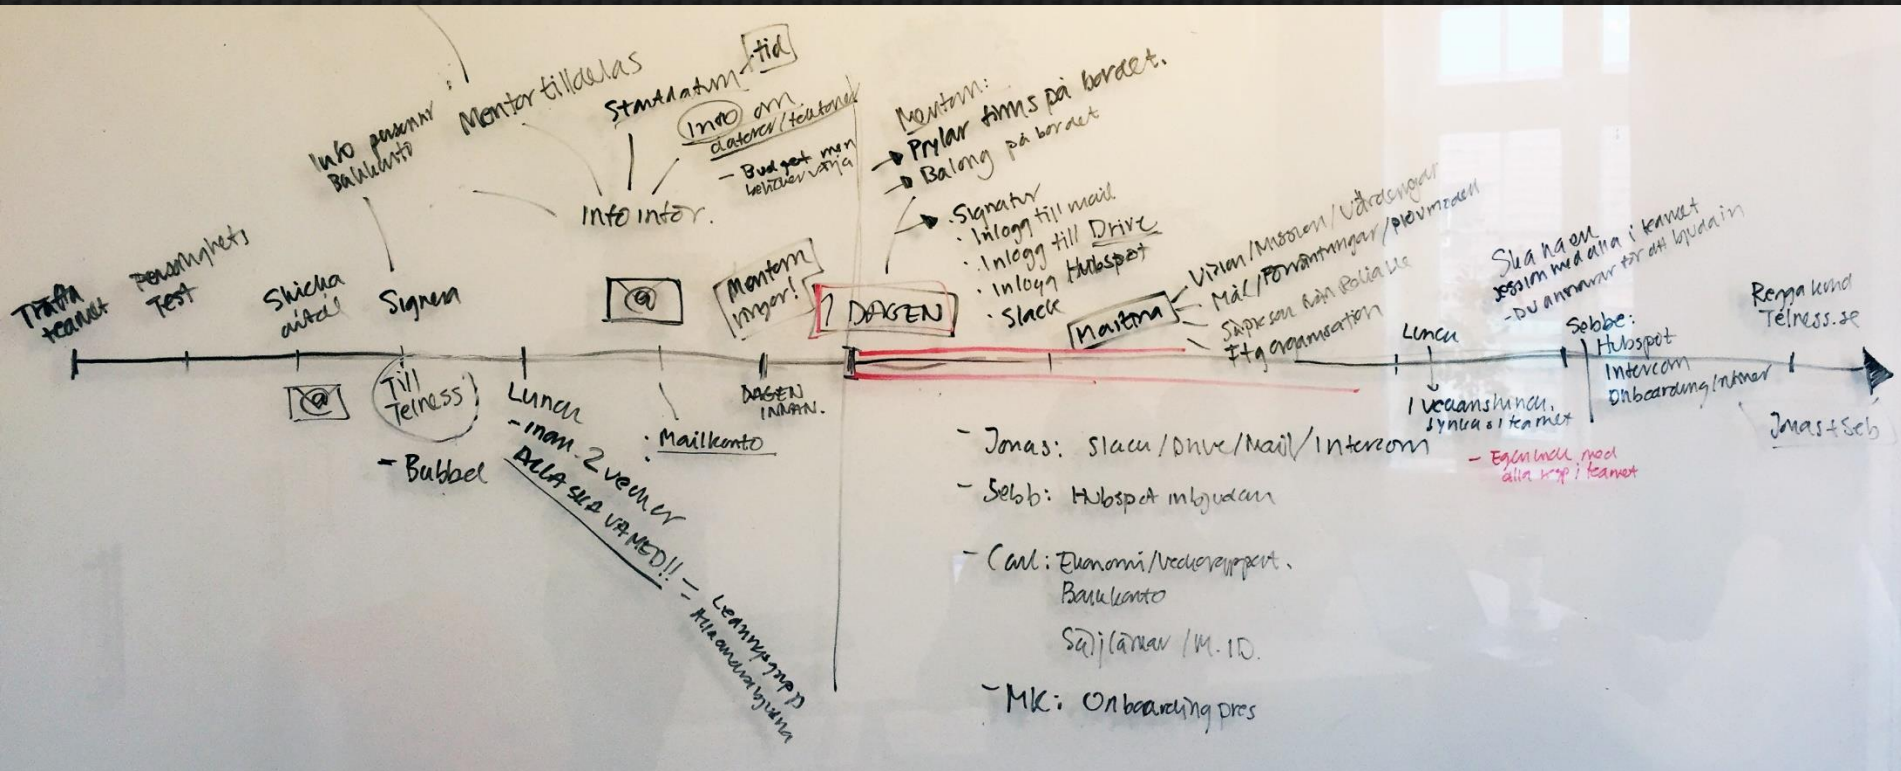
Info personnr: Bankkonto

Mentor tilldelas

Startdatum

tid

Info om datorer/telefoner

- Budget men behöver välja

Info inför.

Mentor:
- Prylar finns på bordet.
- Ballong på bordet

. Signatur
. Inlogg till mail
. Inlogg till Drive
. Inlogg Hubspot
. Slack

Träffa teamet

Personlighets test

Skicka avtal

Signera

@

Mentorn ringer!

1 DAGEN

Mentorn

Vision/Mission/Värderingar
Mål/Förväntningar/Provanställning
Saker som man borde veta
Ftg organisation

Lunch

Ska ha en session med alla i teamet
- Du ansvarar för att bjuda in

Sebbe:
Hubspot
Intercom
Onboarding/interner

Ringa kund Telness.se

@

Till Telness

- Bubbel

Lunch
- inom 2 veckor
ALLA SKA VA MED!!
- Ledningsgrupp
- Avdelningsansvariga

: Mailkonto

DAGEN INNAN.

1 veckans lunch. Synka i teamet

- Egen lunch med alla i teamet

Jonas + Seb

- Jonas: Slack/Drive/Mail/Intercom

- Sebb: Hubspot inbjudan

- Carl: Ekonomi/Veckorapport.
Bankkonto
Säljlämnar /M.I.D.

- MK: Onboarding pres